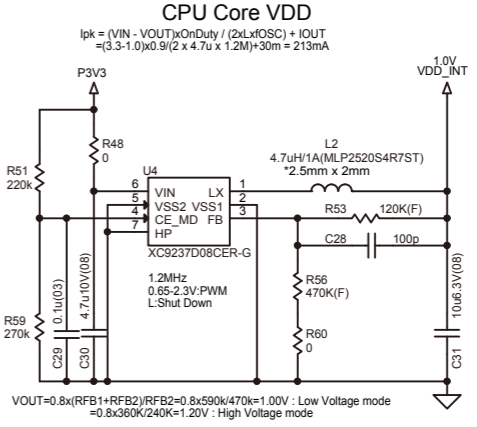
CPU Core VDD

Ipk = (VIN - VOUT)xOnDuty / (2xLxfOSC) + IOUT
=(3.3-1.0)x0.9/(2 x 4.7u x 1.2M)+30m = 213mA

P3V3

1.0V
VDD_INT

R48
0

R51
220k

U4

L2
4.7uH/1A(MLP2520S4R7ST)
*2.5mm x 2mm

6 VIN
5 VSS2
4 CE_MD
7 HP

LX 1
VSS1 2
FB 3

XC9237D08CER-G

R53 120K(F)

C28 100p

1.2MHz
0.65-2.3V:PWM
L:Shut Down

R56
470K(F)

R60
0

R59
270k

0.1u(03)
C29

4.7u10V(08)
C30

10u6.3V(08)
C31

VOUT=0.8x(RFB1+RFB2)/RFB2=0.8x590k/470k=1.00V : Low Voltage mode
=0.8x360K/240K=1.20V : High Voltage mode